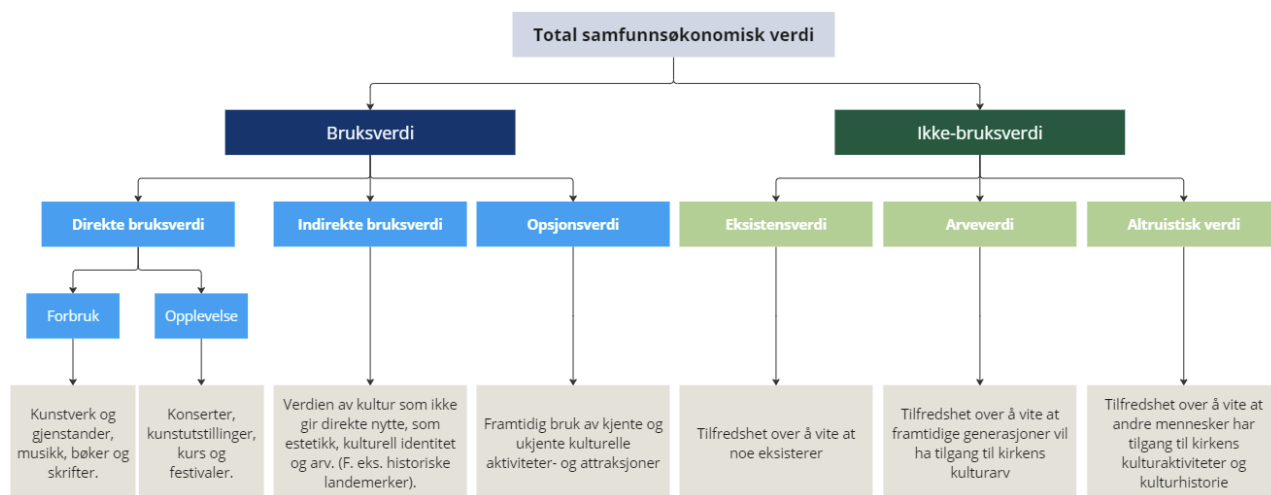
Total samfunnsøkonomisk verdi

Bruksverdi

Ikke-bruksverdi

Direkte bruksverdi

Indirekte bruksverdi

Opsjonsverdi

Eksistensverdi

Arveverdi

Altruistisk verdi

Forbruk

Opplevelse

Kunstverk og gjenstander, musikk, bøker og skrifter.

Konserter, kunstutstillinger, kurs og festivaler.

Verdien av kultur som ikke gir direkte nytte, som estetikk, kulturell identitet og arv. (F. eks. historiske landemerker).

Framtidig bruk av kjente og ukjente kulturelle aktiviteter- og attraksjoner

Tilfredshet over å vite at noe eksisterer

Tilfredshet over å vite at framtidige generasjoner vil ha tilgang til kirkens kulturarv

Tilfredshet over å vite at andre mennesker har tilgang til kirkens kulturaktiviteter og kulturhistorie